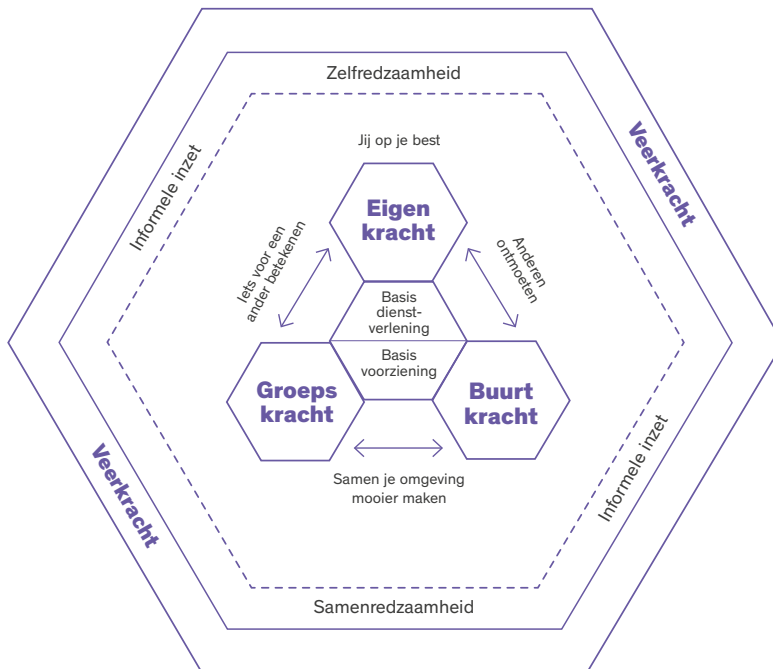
Zelfredzaamheid

Veerkracht

Informele inzet

Jij op je best

Eigen kracht

Iets voor een ander betekenen

Anderen ontmoeten

Basis dienstverlening

Basis voorziening

Groeps kracht

Buurt kracht

Samen je omgeving mooier maken

Veerkracht

Informele inzet

Samenredzaamheid